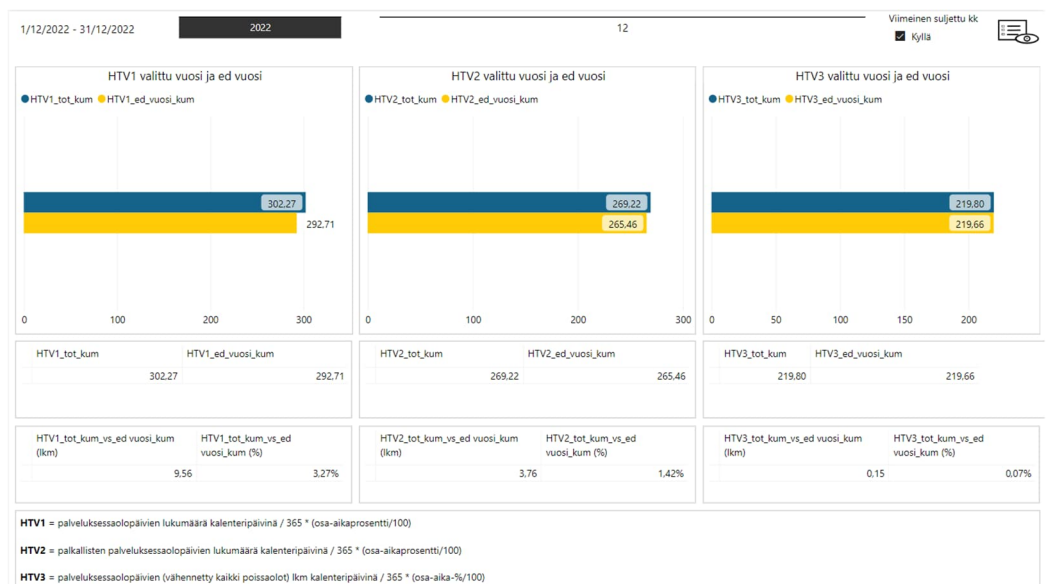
1/12/2022 - 31/12/2022

2022

12

Viimeinen suljettu kk

Kyllä

HTV1 valittu vuosi ja ed vuosi

HTV1_tot_kum HTV1_ed_vuosi_kum

302,27

292,71

0 100 200 300

HTV2 valittu vuosi ja ed vuosi

HTV2_tot_kum HTV2_ed_vuosi_kum

269,22

265,46

0 100 200 300

HTV3 valittu vuosi ja ed vuosi

HTV3_tot_kum HTV3_ed_vuosi_kum

219,80

219,66

0 50 100 150 200

| HTV1_tot_kum | HTV1_ed_vuosi_kum |
|---|---|
| 302,27 | 292,71 |

| HTV2_tot_kum | HTV2_ed_vuosi_kum |
|---|---|
| 269,22 | 265,46 |

| HTV3_tot_kum | HTV3_ed_vuosi_kum |
|---|---|
| 219,80 | 219,66 |

| HTV1_tot_kum_vs_ed vuosi_kum (lkm) | HTV1_tot_kum_vs_ed vuosi_kum (%) |
|---|---|
| 9,56 | 3,27% |

| HTV2_tot_kum_vs_ed vuosi_kum (lkm) | HTV2_tot_kum_vs_ed vuosi_kum (%) |
|---|---|
| 3,76 | 1,42% |

| HTV3_tot_kum_vs_ed vuosi_kum (lkm) | HTV3_tot_kum_vs_ed vuosi_kum (%) |
|---|---|
| 0,15 | 0,07% |

**HTV1** = palveluksessaolopäivien lukumäärä kalenteripäivinä / 365 * (osa-aikaprosentti/100)

**HTV2** = palkallisten palveluksessaolopäivien lukumäärä kalenteripäivinä / 365 * (osa-aikaprosentti/100)

**HTV3** = palveluksessaolopäivien (vähennetty kaikki poissaolot) lkm kalenteripäivinä / 365 * (osa-aika-%/100)